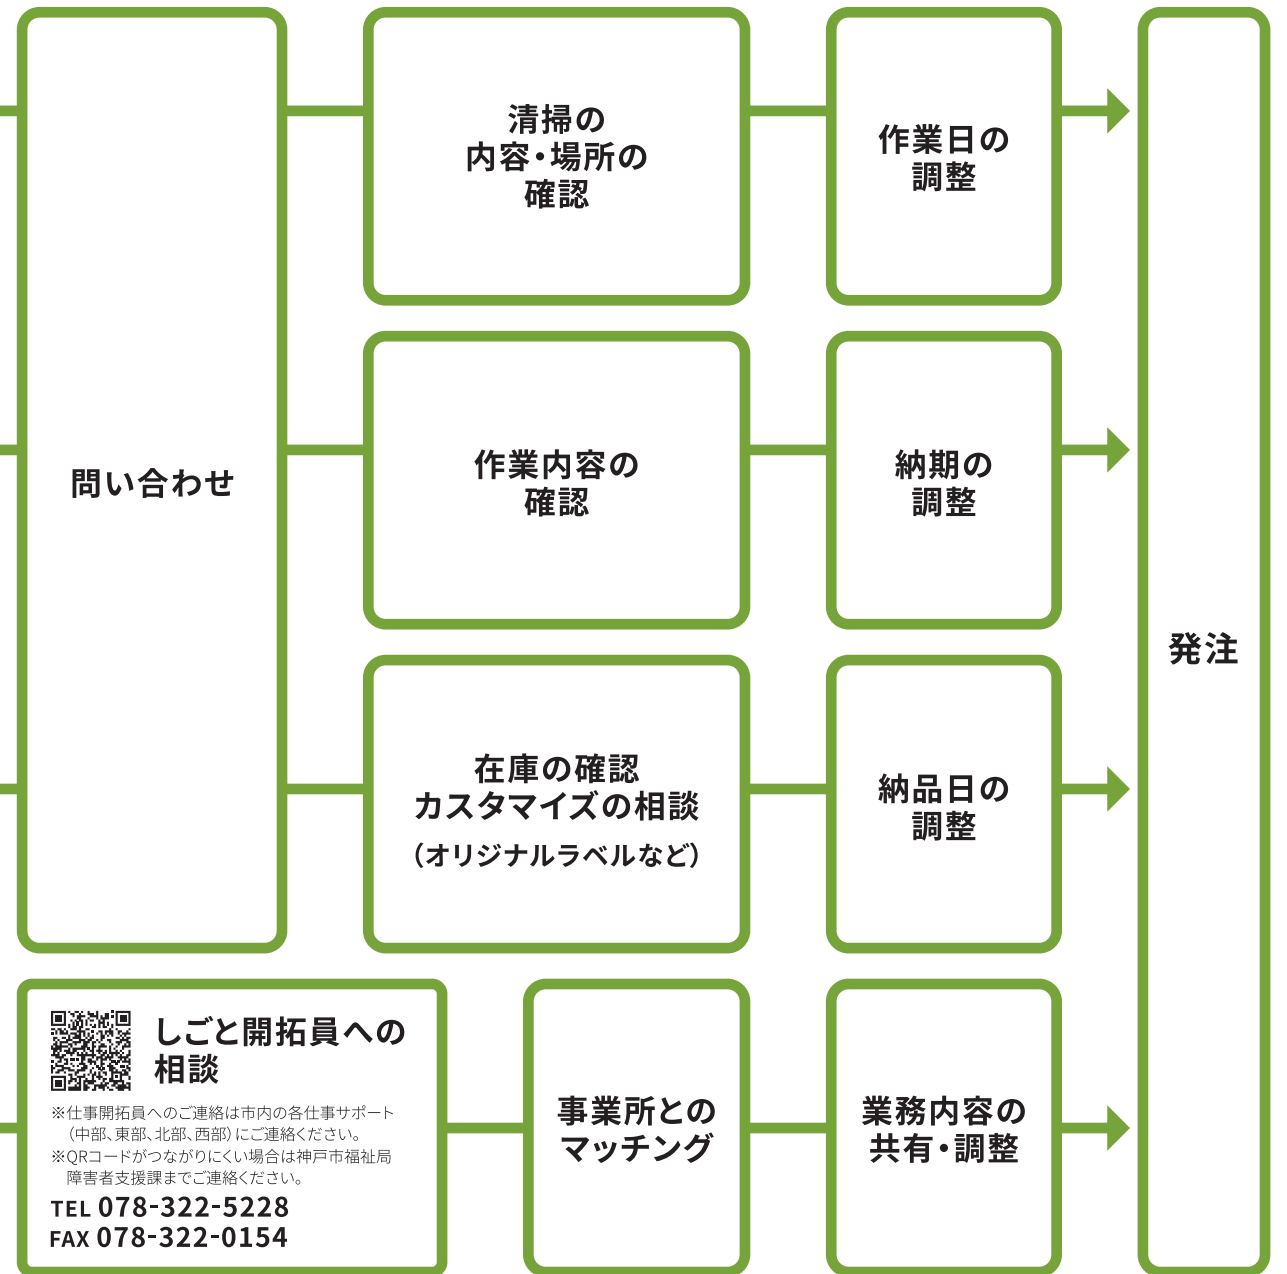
問い合わせ

清掃の
内容・場所の
確認

作業日の
調整

作業内容の
確認

納期の
調整

在庫の確認
カスタマイズの相談
（オリジナルラベルなど）

納品日の
調整

発注

しごと開拓員への
相談

※仕事開拓員へのご連絡は市内の各仕事サポート（中部、東部、北部、西部）にご連絡ください。
※QRコードがつながりにくい場合は神戸市福祉局障害者支援課までご連絡ください。

TEL 078-322-5228
FAX 078-322-0154

事業所との
マッチング

業務内容の
共有・調整